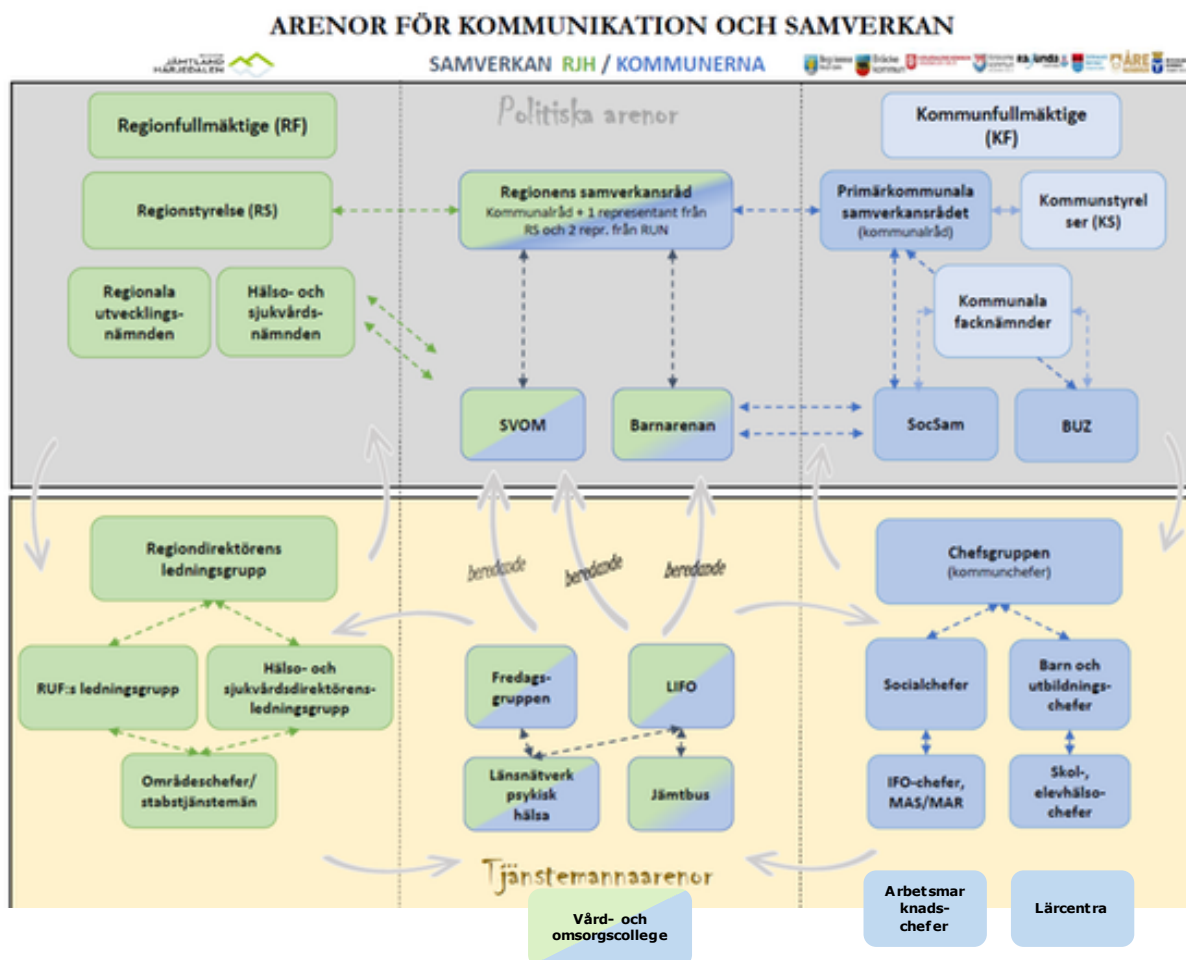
ARENOR FÖR KOMMUNIKATION OCH SAMVERKAN

JÄMTLAND HÄRJEDALEN

SAMVERKAN RJH / KOMMUNERNA

Politiska arenor

Regionfullmäktige (RF)

Regionstyrelse (RS)

Regionala utvecklingsnämnden

Hälso- och sjukvårdsnämnden

Regionens samverkansråd
Kommunalråd + 1 representant från RS och 2 repr. från RUN

SVOM

Barnarenan

Kommunfullmäktige (KF)

Primärkommunala samverkansrådet (kommunalråd)

Kommunstyrelser (KS)

Kommunala facknämnder

SocSam

BUZ

beredande

beredande

beredande

Regiondirektörens ledningsgrupp

RUF:s ledningsgrupp

Hälso- och sjukvårdsdirektörens-ledningsgrupp

Områdeschefer/ stabstjänstemän

Fredags-gruppen

LIFO

Länsnätverk psykisk hälsa

Jämtbus

Chefsgruppen (kommunchefer)

Socialchefer

Barn och utbildnings-chefer

IFO-chefer, MAS/MAR

Skol-, elevhälso-chefer

Tjänstemannaarenor

Vård- och omsorgscollege

Arbetsmarknads-chefer

Lärcentra